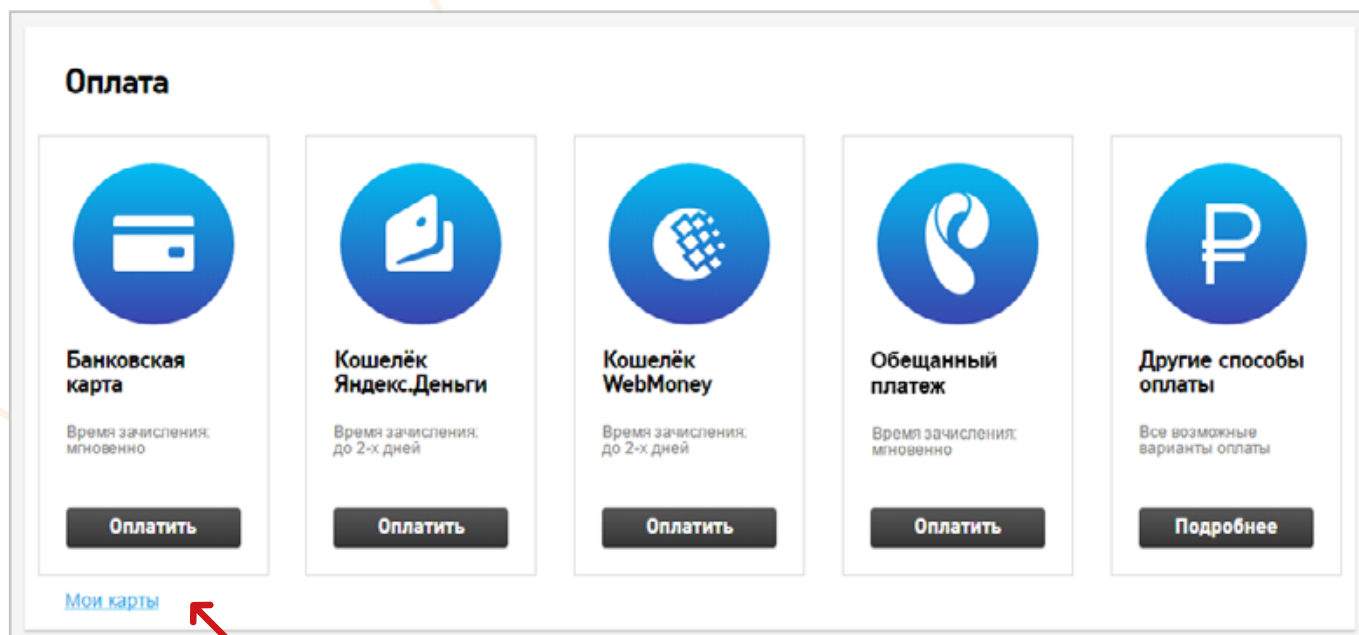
Оплата

Банковская карта

Время зачисления: мгновенно

Оплатить

Кошелёк Яндекс.Деньги

Время зачисления: до 2-х дней

Оплатить

Кошелёк WebMoney

Время зачисления: до 2-х дней

Оплатить

Обещанный платеж

Время зачисления: мгновенно

Оплатить

Другие способы оплаты

Все возможные варианты оплаты

Подробнее

Мои карты